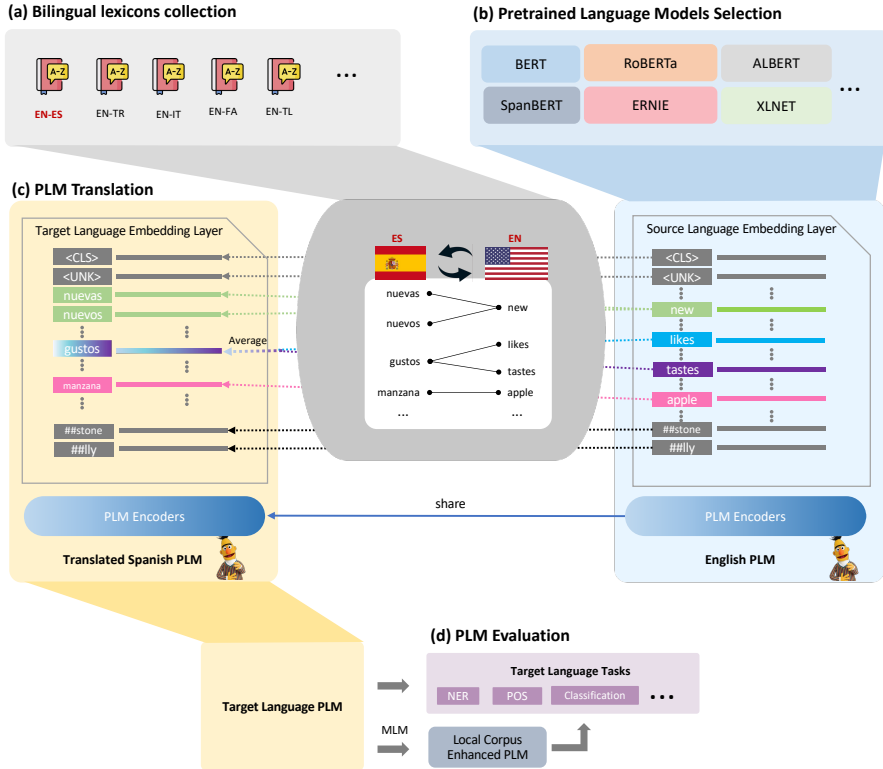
(a) Bilingual lexicons collection

A-Z A-Z A-Z A-Z A-Z

EN-ES EN-TR EN-IT EN-FA EN-TL ...

(b) Pretrained Language Models Selection

BERT RoBERTa ALBERT

SpanBERT ERNIE XLNET ...

(c) PLM Translation

Target Language Embedding Layer

<CLS>
<UNK>
nuevas
nuevos
gustos
Average
manzana
##stone
##lly

ES EN

nuevas new
nuevos
gustos likes
tastes
manzana apple
... ...

Source Language Embedding Layer

<CLS>
<UNK>
new
likes
tastes
apple
##stone
##lly

share

PLM Encoders

PLM Encoders

Translated Spanish PLM

English PLM

(d) PLM Evaluation

Target Language PLM

Target Language Tasks

NER POS Classification ...

MLM

Local Corpus Enhanced PLM